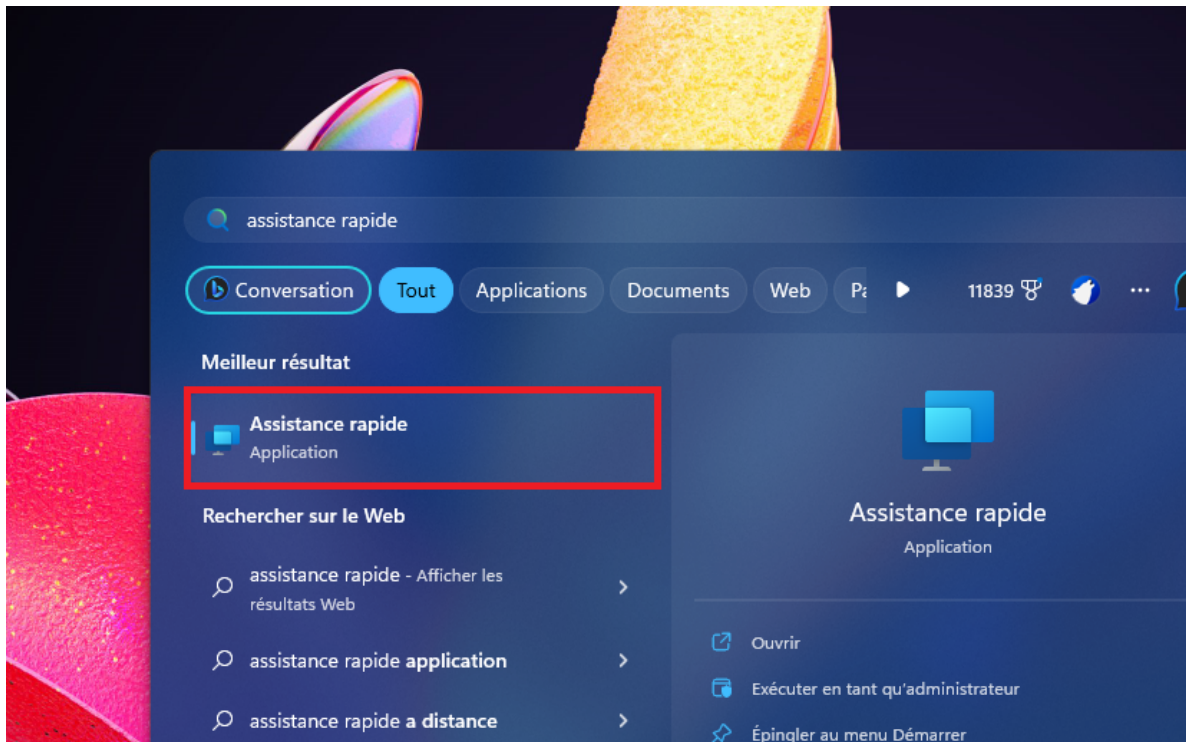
assistance rapide

Conversation Tout Applications Documents Web Pa 11839

Meilleur résultat

Assistance rapide
Application

Rechercher sur le Web

assistance rapide - Afficher les résultats Web

assistance rapide application

assistance rapide a distance

Assistance rapide
Application

Ouvrir

Exécuter en tant qu'administrateur

Épingler au menu Démarrer